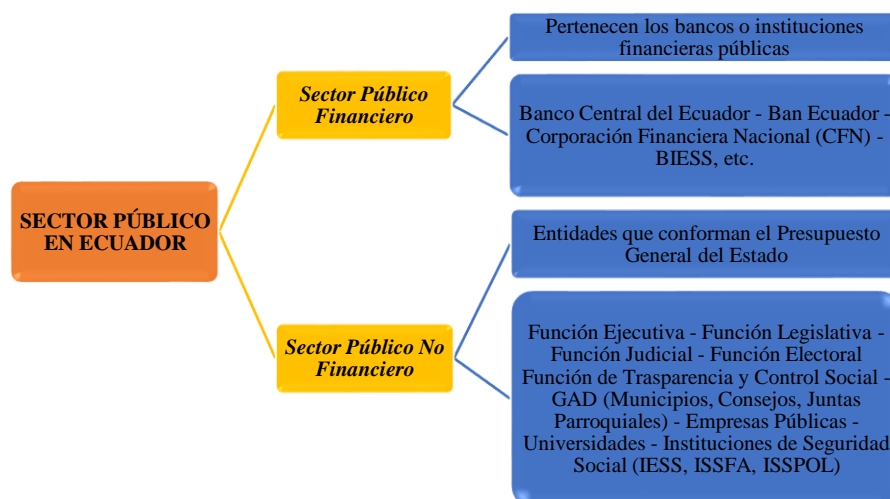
SECTOR PÚBLICO EN ECUADOR

Sector Público Financiero

Pertenecen los bancos o instituciones financieras públicas

Banco Central del Ecuador - Ban Ecuador - Corporación Financiera Nacional (CFN) - BIESS, etc.

Sector Público No Financiero

Entidades que conforman el Presupuesto General del Estado

Función Ejecutiva - Función Legislativa - Función Judicial - Función Electoral Función de Trasparencia y Control Social - GAD (Municipios, Consejos, Juntas Parroquiales) - Empresas Públicas - Universidades - Instituciones de Seguridad Social (IESS, ISSFA, ISSPOL)